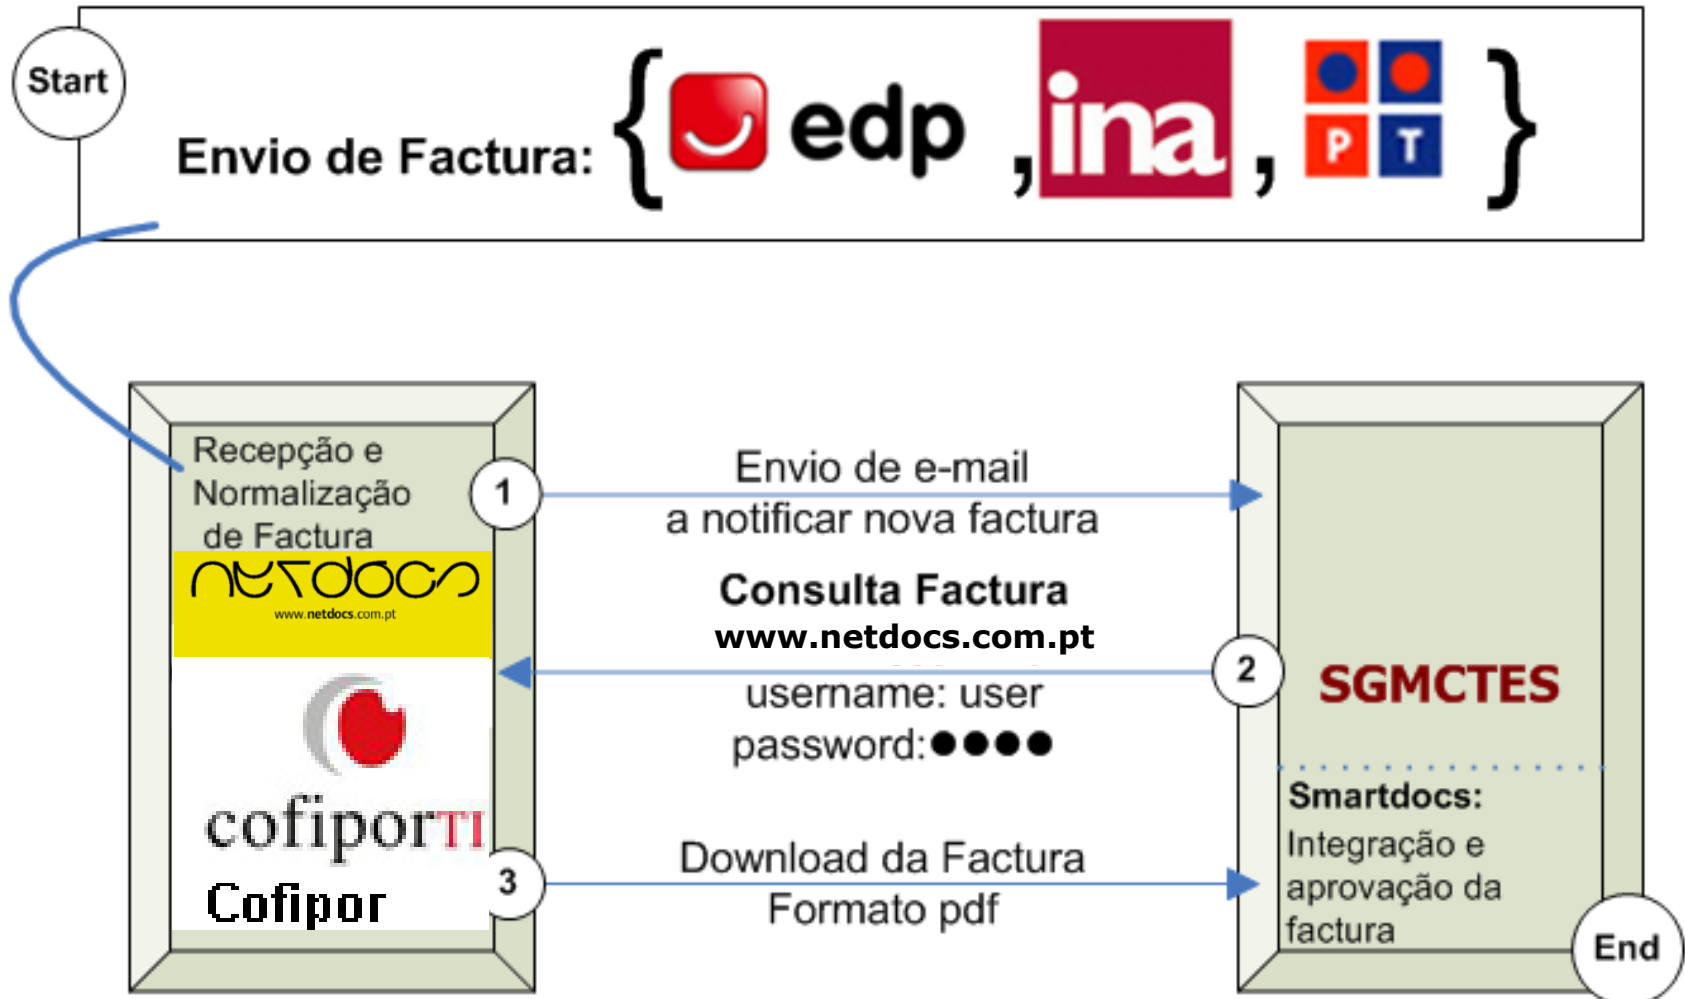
Start

Envio de Factura: { edp , ina , P T }

Recepção e Normalização de Factura

netdocs
www.netdocs.com.pt

cofiporTI
Cofipor

1

Envio de e-mail a notificar nova factura

Consulta Factura
www.netdocs.com.pt

2

username: user
password:●●●●

3

Download da Factura
Formato pdf

SGMCTES

Smartdocs:
Integração e aprovação da factura

End